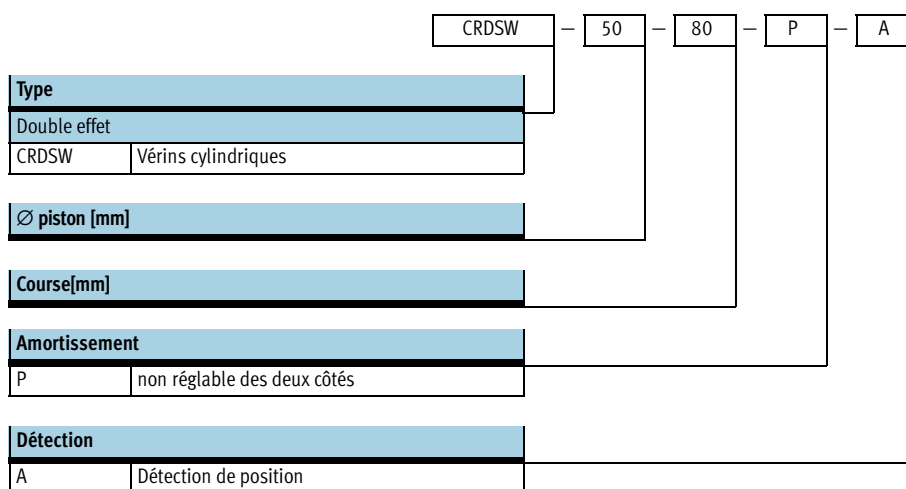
CRDSW – 50 – 80 – P – A

**Type**

Double effet

| CRDSW | Vérins cylindriques |
|---|---|

**∅ piston [mm]**

**Course[mm]**

**Amortissement**

| P | non réglable des deux côtés |
|---|---|

**Détection**

| A | Détection de position |
|---|---|